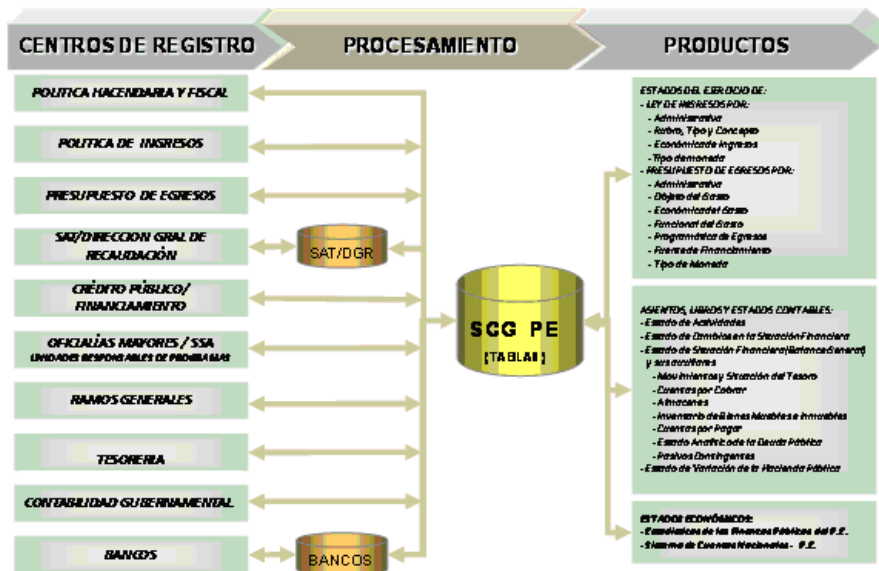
CENTROS DE REGISTRO

PROCESAMIENTO

PRODUCTOS

POLITICA HACENDARIA Y FISCAL

POLITICA DE INGRESOS

PRESUPUESTO DE EGRESOS

SAT/DIRECCION GRAL DE RECAUDACIÓN

SAT/DGR

CRÉDITO PÚBLICO/ FINANCIAMIENTO

OFICIALÍAS MAYORES / SSA
UNIDADES RESPONSABLES DE PROGRAMAS

RAMOS GENERALES

TESORERIA

CONTABILIDAD GUBERNAMENTAL

BANCOS

BANCOS

SCG PE
(TABLAS)

ESTADOS DEL EJERCICIO DE:
- LEY DE INGRESOS POR:
- Administrativa
- Rubro, Tipo y Concepto
- Económica de Ingresos
- Tipo de moneda
- PRESUPUESTO DE EGRESOS POR:
- Administrativa
- Objeto del Gasto
- Económica del Gasto
- Funcional del Gasto
- Programática de Egresos
- Fuente de Financiamiento
- Tipo de Moneda

ASIENTOS, LIBROS Y ESTADOS CONTABLES:
- Estado de Actividades
- Estado de Cambios en la Situación Financiera
- Estado de Situación Financiera (Balance General) y sus analíticos
- Movimientos y Situación del Tesoro
- Cuentas por Cobrar
- Almacenes
- Inventario de Bienes Muebles e Inmuebles
- Cuentas por Pagar
- Estado Analítico de la Deuda Pública
- Pasivos Contingentes
- Estado de Variación de la Hacienda Pública

ESTADOS ECONÓMICOS:
- Estadísticas de las Finanzas Públicas del P.E.
- Sistema de Cuentas Nacionales - P.E.